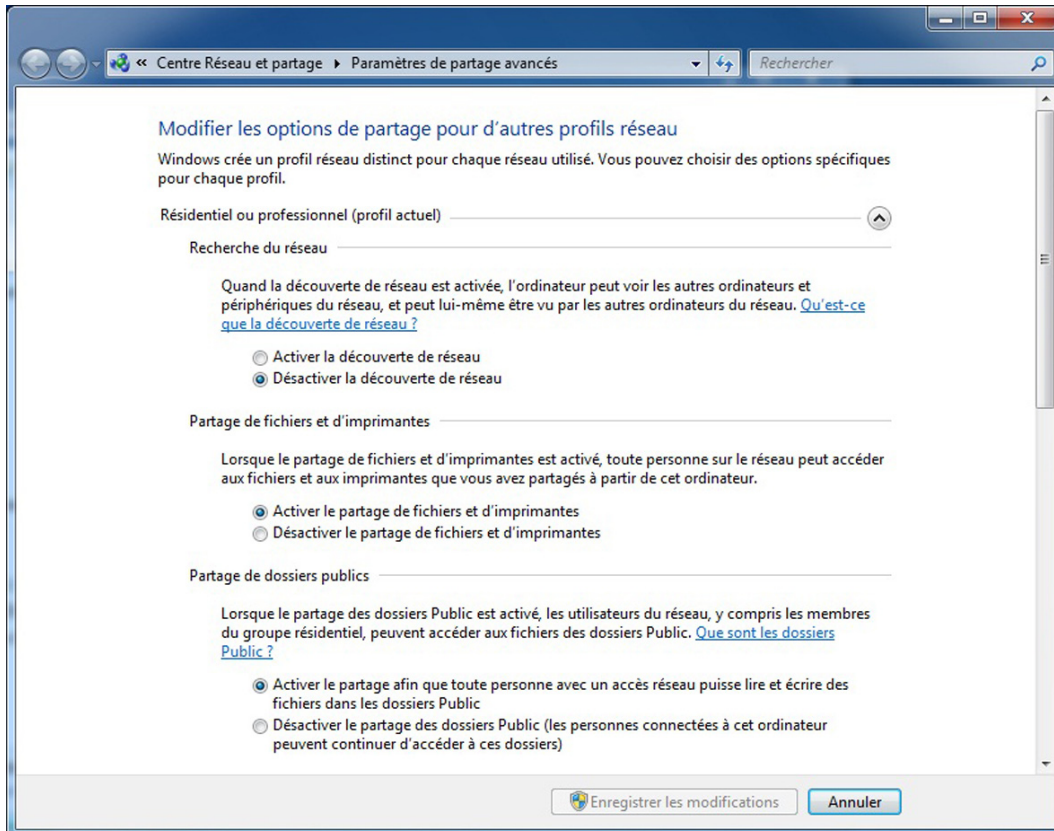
« Centre Réseau et partage ▸ Paramètres de partage avancés

Rechercher

Modifier les options de partage pour d'autres profils réseau

Windows crée un profil réseau distinct pour chaque réseau utilisé. Vous pouvez choisir des options spécifiques pour chaque profil.

Résidentiel ou professionnel (profil actuel)

Recherche du réseau

Quand la découverte de réseau est activée, l'ordinateur peut voir les autres ordinateurs et périphériques du réseau, et peut lui-même être vu par les autres ordinateurs du réseau. Qu'est-ce que la découverte de réseau ?

Activer la découverte de réseau
Désactiver la découverte de réseau

Partage de fichiers et d'imprimantes

Lorsque le partage de fichiers et d'imprimantes est activé, toute personne sur le réseau peut accéder aux fichiers et aux imprimantes que vous avez partagés à partir de cet ordinateur.

Activer le partage de fichiers et d'imprimantes
Désactiver le partage de fichiers et d'imprimantes

Partage de dossiers publics

Lorsque le partage des dossiers Public est activé, les utilisateurs du réseau, y compris les membres du groupe résidentiel, peuvent accéder aux fichiers des dossiers Public. Que sont les dossiers Public ?

Activer le partage afin que toute personne avec un accès réseau puisse lire et écrire des fichiers dans les dossiers Public
Désactiver le partage des dossiers Public (les personnes connectées à cet ordinateur peuvent continuer d'accéder à ces dossiers)

Enregistrer les modifications
Annuler